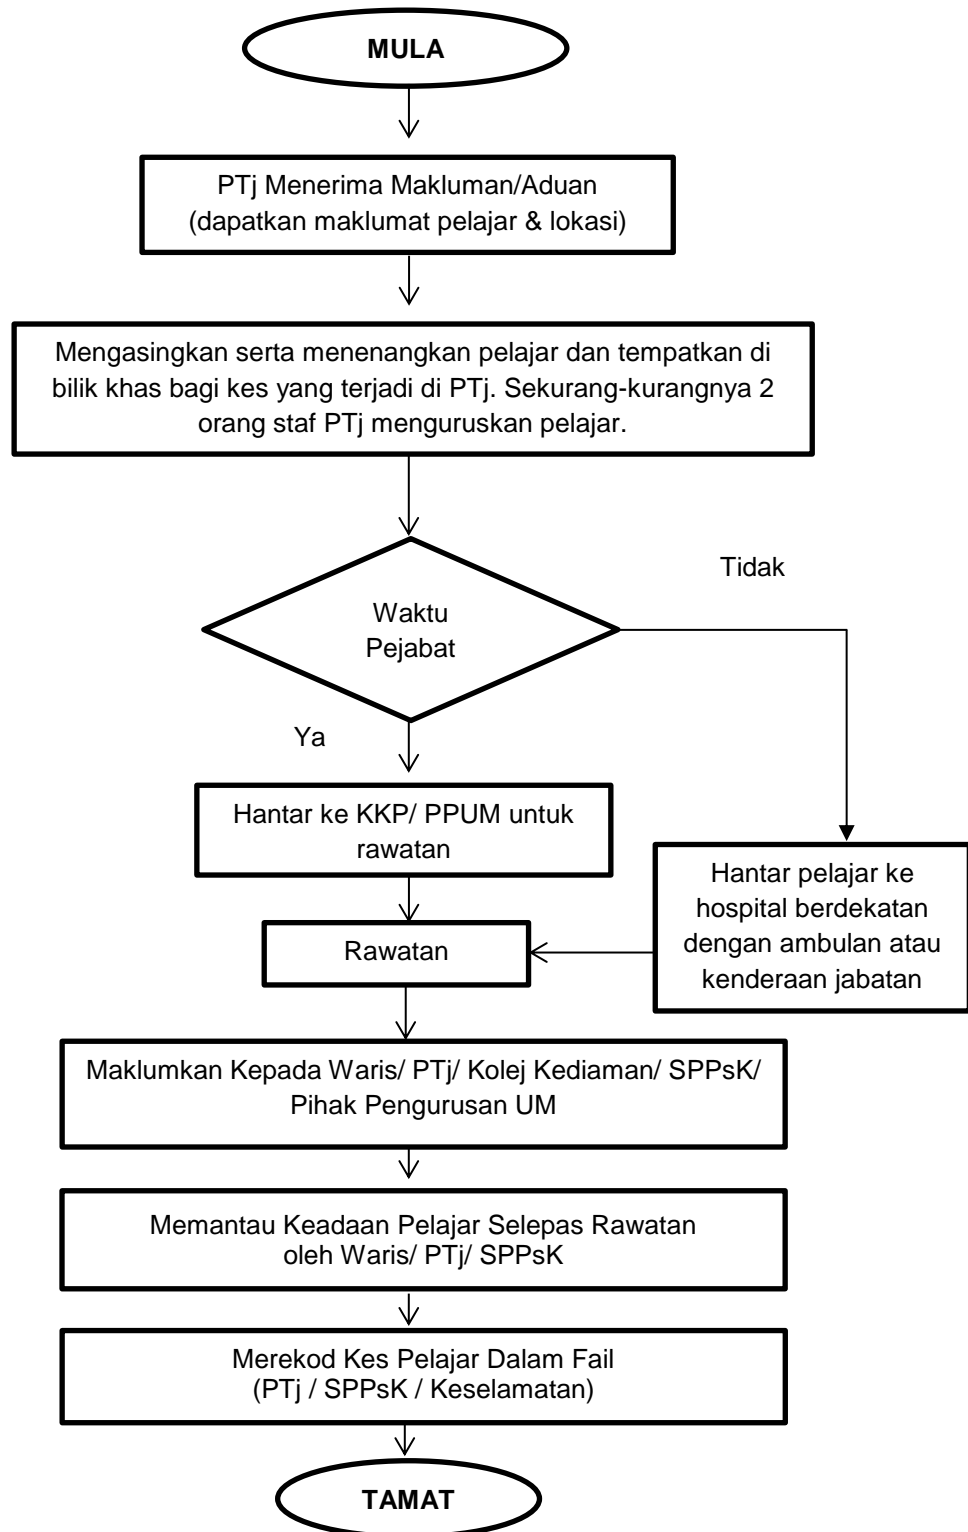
MULA

PTj Menerima Makluman/Aduan
(dapatkan maklumat pelajar & lokasi)

Mengasingkan serta menenangkan pelajar dan tempatkan di bilik khas bagi kes yang terjadi di PTj. Sekurang-kurangnya 2 orang staf PTj menguruskan pelajar.

Tidak

Waktu Pejabat

Ya

Hantar ke KKP/ PPUM untuk rawatan

Hantar pelajar ke hospital berdekatan dengan ambulan atau kenderaan jabatan

Rawatan

Maklumkan Kepada Waris/ PTj/ Kolej Kediaman/ SPPsK/ Pihak Pengurusan UM

Memantau Keadaan Pelajar Selepas Rawatan
oleh Waris/ PTj/ SPPsK

Merekod Kes Pelajar Dalam Fail
(PTj / SPPsK / Keselamatan)

TAMAT